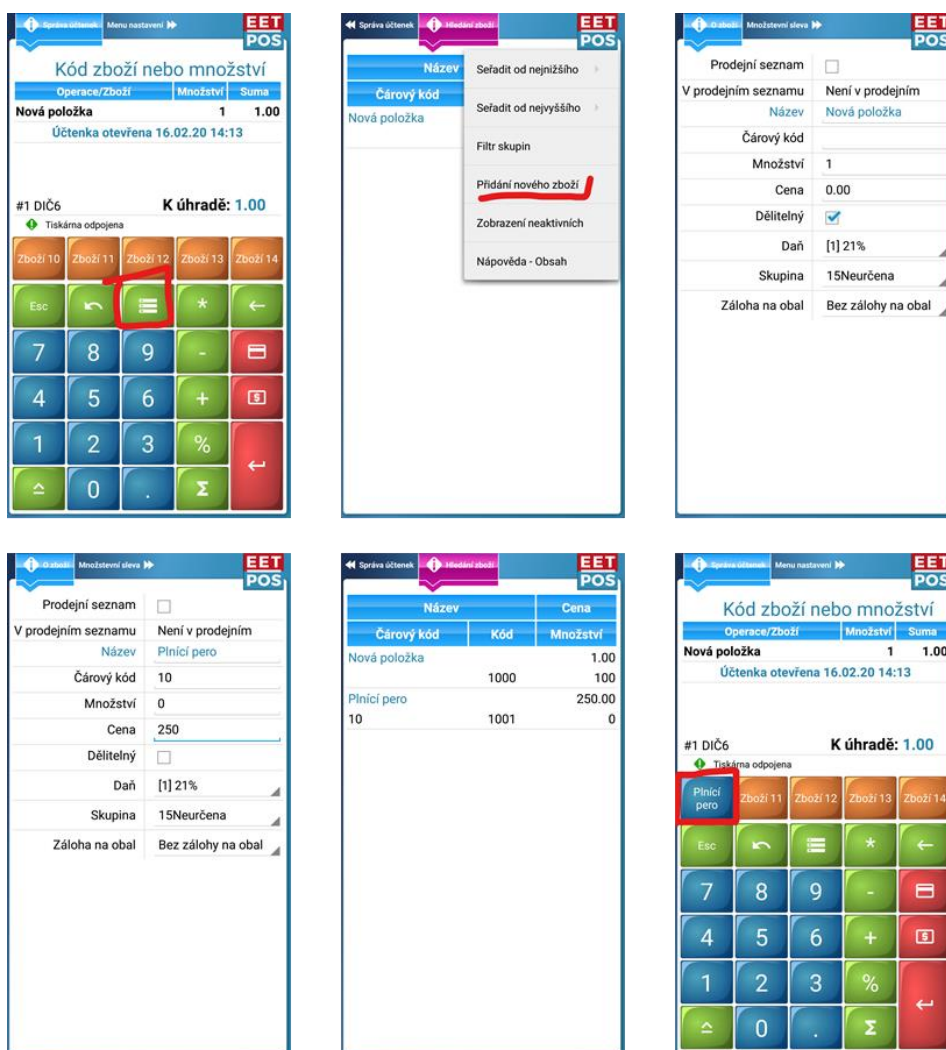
Správa účtenek Menu nastavení
EET POS
Kód zboží nebo množství
| Operace/Zboží | Množství | Suma |
|---|---|---|
| Nová položka | 1 | 1.00 |

Účtenka otevřena 16.02.20 14:13

#1 DIČ6 K úhradě: 1.00
Tiskárna odpojena
Zboží 10 Zboží 11 Zboží 12 Zboží 13 Zboží 14
Esc * ←
7 8 9 -
4 5 6 +
1 2 3 %
0 . Σ

Správa účtenek Hledání zboží
EET POS
Název
Čárový kód
Nová položka
Seřadit od nejnižšího
Seřadit od nejvyššího
Filtr skupin
Přidání nového zboží
Zobrazení neaktivních
Nápověda - Obsah

O zboží Množstevní sleva
EET POS
Prodejní seznam
V prodejním seznamu Není v prodejním
Název Nová položka
Čárový kód
Množství 1
Cena 0.00
Dělitelný
Daň [1] 21%
Skupina 15Neurčena
Záloha na obal Bez zálohy na obal

O zboží Množstevní sleva
EET POS
Prodejní seznam
V prodejním seznamu Není v prodejním
Název Plnící pero
Čárový kód 10
Množství 0
Cena 250
Dělitelný
Daň [1] 21%
Skupina 15Neurčena
Záloha na obal Bez zálohy na obal

Správa účtenek Hledání zboží
EET POS
| Název | | Cena |
|---|---|---|
| Čárový kód | Kód | Množství |
| Nová položka | | 1.00 |
| | 1000 | 100 |
| Plnící pero | | 250.00 |
| 10 | 1001 | 0 |

Správa účtenek Menu nastavení
EET POS
Kód zboží nebo množství
| Operace/Zboží | Množství | Suma |
|---|---|---|
| Nová položka | 1 | 1.00 |

Účtenka otevřena 16.02.20 14:13

#1 DIČ6 K úhradě: 1.00
Tiskárna odpojena
Plnící pero Zboží 11 Zboží 12 Zboží 13 Zboží 14
Esc * ←
7 8 9 -
4 5 6 +
1 2 3 %
0 . Σ